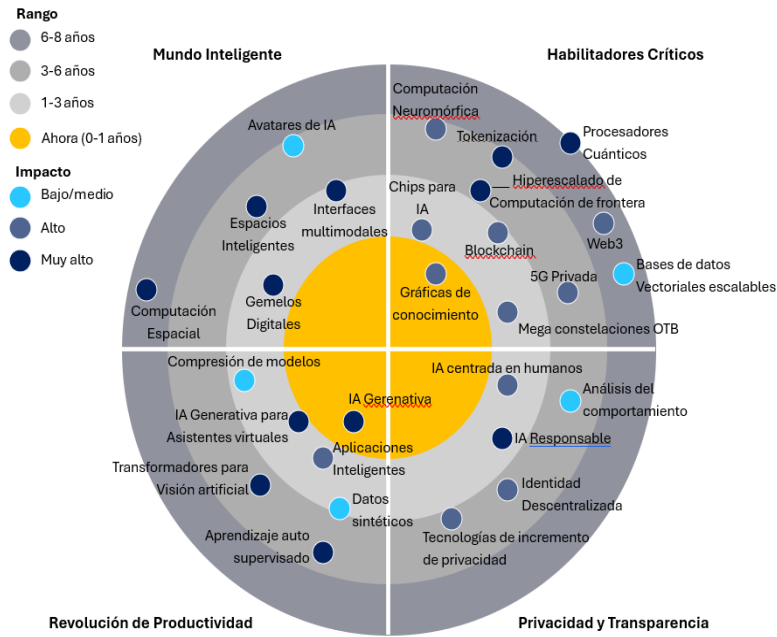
Rango
6-8 años
3-6 años
1-3 años
Ahora (0-1 años)

Impacto
Bajo/medio
Alto
Muy alto

Mundo Inteligente

Habilitadores Críticos

Avatares de IA
Espacios Inteligentes
Interfaces multimodales
Computación Espacial
Gemelos Digitales

Computación Neuromórfica
Tokenización
Procesadores Cuánticos
Chips para IA
Hiperescalado de Computación de frontera
Web3
Blockchain
5G Privada
Bases de datos Vectoriales escalables
Gráficas de conocimiento
Mega constelaciones OTB

Compresión de modelos
IA Generativa
IA Generativa para Asistentes virtuales
Aplicaciones Inteligentes
Transformadores para Visión artificial
Datos sintéticos
Aprendizaje auto supervisado

IA centrada en humanos
Análisis del comportamiento
IA Responsable
Identidad Descentralizada
Tecnologías de incremento de privacidad

Revolución de Productividad

Privacidad y Transparencia